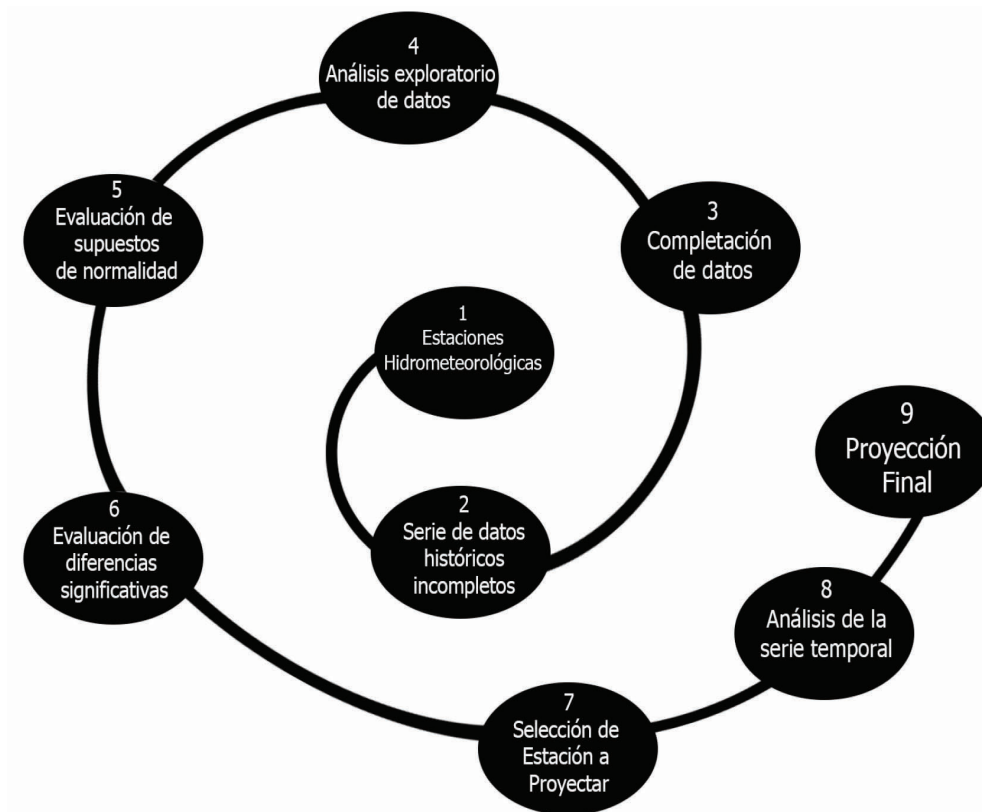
4
Análisis exploratorio de datos

5
Evaluación de supuestos de normalidad

3
Completación de datos

1
Estaciones Hidrometeorológicas

9
Proyección Final

6
Evaluación de diferencias significativas

2
Serie de datos históricos incompletos

8
Análisis de la serie temporal

7
Selección de Estación a Proyectar